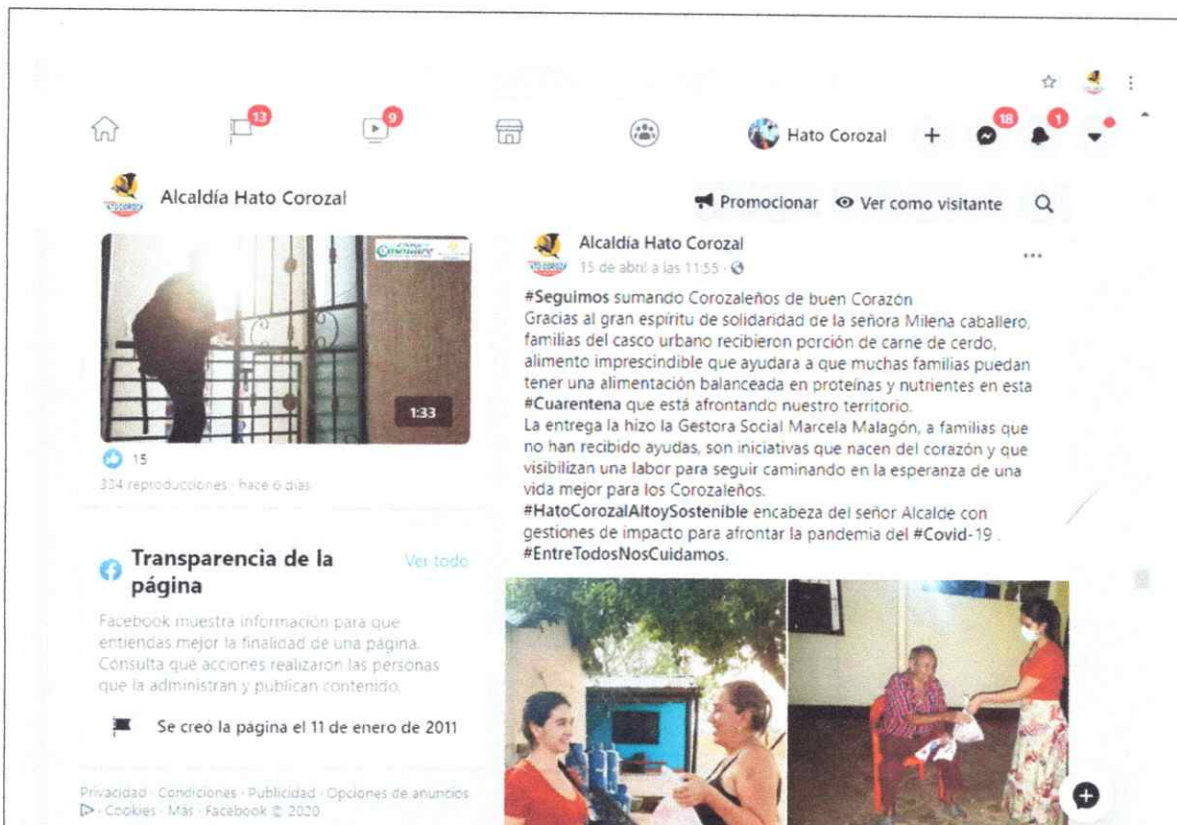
13 9 Hato Corozal + 18 1

Alcaldía Hato Corozal

Promocionar Ver como visitante

1:33

15

334 reproducciones · hace 6 días

Transparencia de la página

Ver todo

Facebook muestra información para que entiendas mejor la finalidad de una página. Consulta qué acciones realizaron las personas que la administran y publican contenido.

Se creó la página el 11 de enero de 2011

Privacidad · Condiciones · Publicidad · Opciones de anuncios · Cookies · Más · Facebook © 2020

Alcaldía Hato Corozal
15 de abril a las 11:55 ·

#Seguimos sumando Corozaleños de buen Corazón
Gracias al gran espiritu de solidaridad de la señora Milena caballero, familias del casco urbano recibieron porción de carne de cerdo, alimento imprescindible que ayudara a que muchas familias puedan tener una alimentación balanceada en proteínas y nutrientes en esta #Cuarentena que está afrontando nuestro territorio.
La entrega la hizo la Gestora Social Marcela Malagón, a familias que no han recibido ayudas, son iniciativas que nacen del corazón y que visibilizan una labor para seguir caminando en la esperanza de una vida mejor para los Corozaleños.
#HatoCorozalAltoySostenible encabeza del señor Alcalde con gestiones de impacto para afrontar la pandemia del #Covid-19 .
#EntreTodosNosCuidamos.